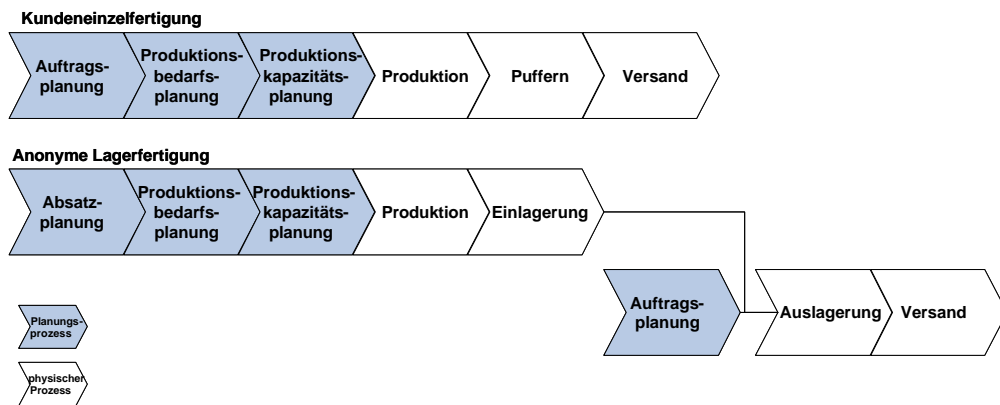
Kundeneinzelfertigung

Auftrags-planung

Produktions-bedarfs-planung

Produktions-kapazitäts-planung

Produktion

Puffern

Versand

Anonyme Lagerfertigung

Absatz-planung

Produktions-bedarfs-planung

Produktions-kapazitäts-planung

Produktion

Einlagerung

Auftrags-planung

Auslagerung

Versand

Planungs-prozess

physischer Prozess